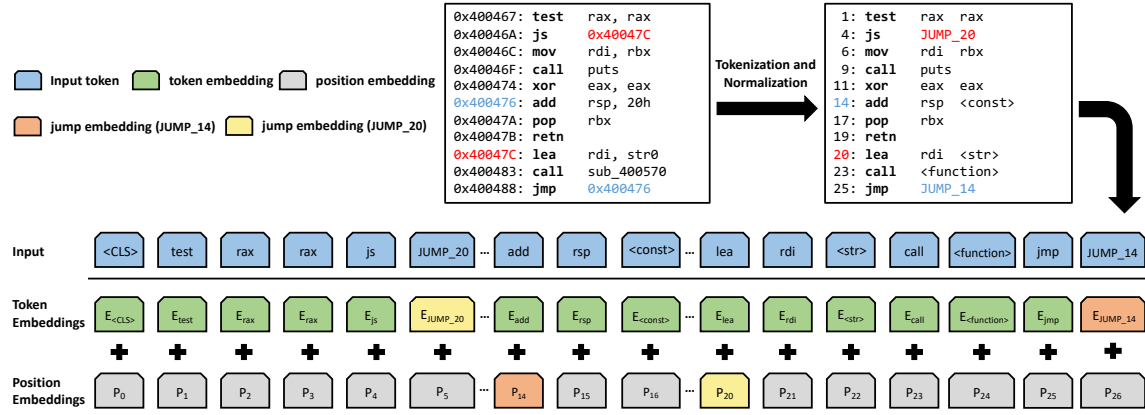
Input token   token embedding   position embedding

jump embedding (JUMP_14)   jump embedding (JUMP_20)

0x400467: **test** rax, rax
0x40046A: **js** 0x40047C
0x40046C: **mov** rdi, rbx
0x40046F: **call** puts
0x400474: **xor** eax, eax
0x400476: **add** rsp, 20h
0x40047A: **pop** rbx
0x40047B: **retn**
0x40047C: **lea** rdi, str0
0x400483: **call** sub_400570
0x400488: **jmp** 0x400476

Tokenization and Normalization

1: **test** rax rax
4: **js** JUMP_20
6: **mov** rdi rbx
9: **call** puts
11: **xor** eax eax
14: **add** rsp <const>
17: **pop** rbx
19: **retn**
20: **lea** rdi <str>
23: **call** <function>
25: **jmp** JUMP_14

| Input | <CLS> | test | rax | rax | js | JUMP_20 | ... | add | rsp | <const> | ... | lea | rdi | <str> | call | <function> | jmp | JUMP_14 |
|---|---|---|---|---|---|---|---|---|---|---|---|---|---|---|---|---|---|---|
| Token Embeddings | $E_{<CLS>}$ | $E_{test}$ | $E_{rax}$ | $E_{rax}$ | $E_{js}$ | $E_{JUMP\_20}$ | ... | $E_{add}$ | $E_{rsp}$ | $E_{<const>}$ | ... | $E_{lea}$ | $E_{rdi}$ | $E_{<str>}$ | $E_{call}$ | $E_{<function>}$ | $E_{jmp}$ | $E_{JUMP\_14}$ |
| | + | + | + | + | + | + | | + | + | + | | + | + | + | + | + | + | + |
| Position Embeddings | $P_0$ | $P_1$ | $P_2$ | $P_3$ | $P_4$ | $P_5$ | ... | $P_{14}$ | $P_{15}$ | $P_{16}$ | ... | $P_{20}$ | $P_{21}$ | $P_{22}$ | $P_{23}$ | $P_{24}$ | $P_{25}$ | $P_{26}$ |